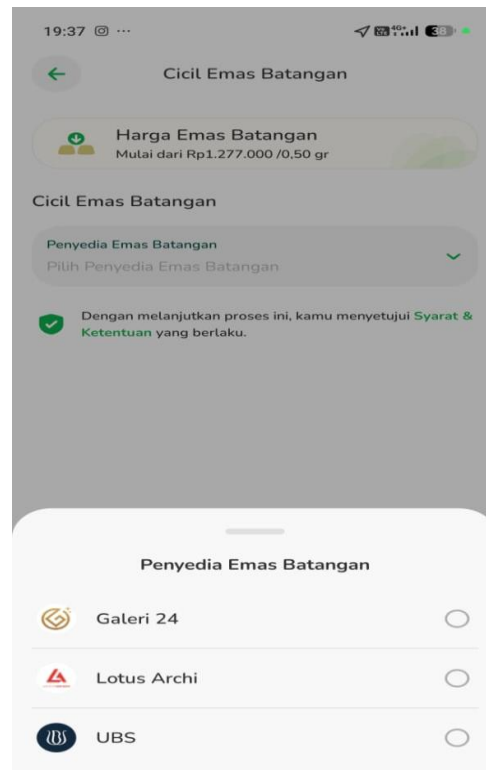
19:37 ⓞ ···

Cicil Emas Batangan

Harga Emas Batangan
Mulai dari Rp1.277.000 /0,50 gr

Cicil Emas Batangan

Penyedia Emas Batangan
Pilih Penyedia Emas Batangan

Dengan melanjutkan proses ini, kamu menyetujui Syarat & Ketentuan yang berlaku.

Penyedia Emas Batangan

Galeri 24

Lotus Archi

UBS